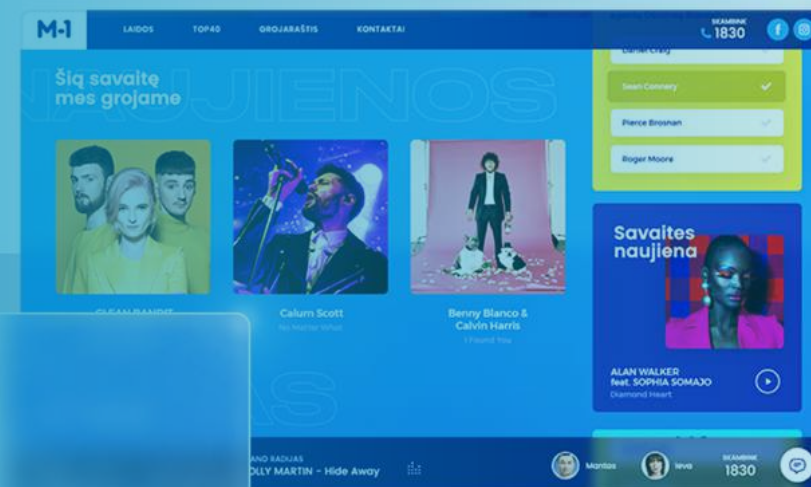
M-1

LAIDOS TOP40 GROJARAŠTIS KONTAKTAI

SKAMBINK
1830

Šią savaitę mes grojame

NAUJIENOS

Daniel Craig

Sean Connery

Pierce Brosnan

Roger Moore

CLEAN BANDIT

Calum Scott
No Matter What

Benny Blanco & Calvin Harris
I Found You

Savaites naujiena

ALAN WALKER feat. SOPHIA SOMAJO
Diamond Heart

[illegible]AS

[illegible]ANO RADIJAS
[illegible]OLLY MARTIN - Hide Away

Mantas

Ieva

SKAMBINK
1830